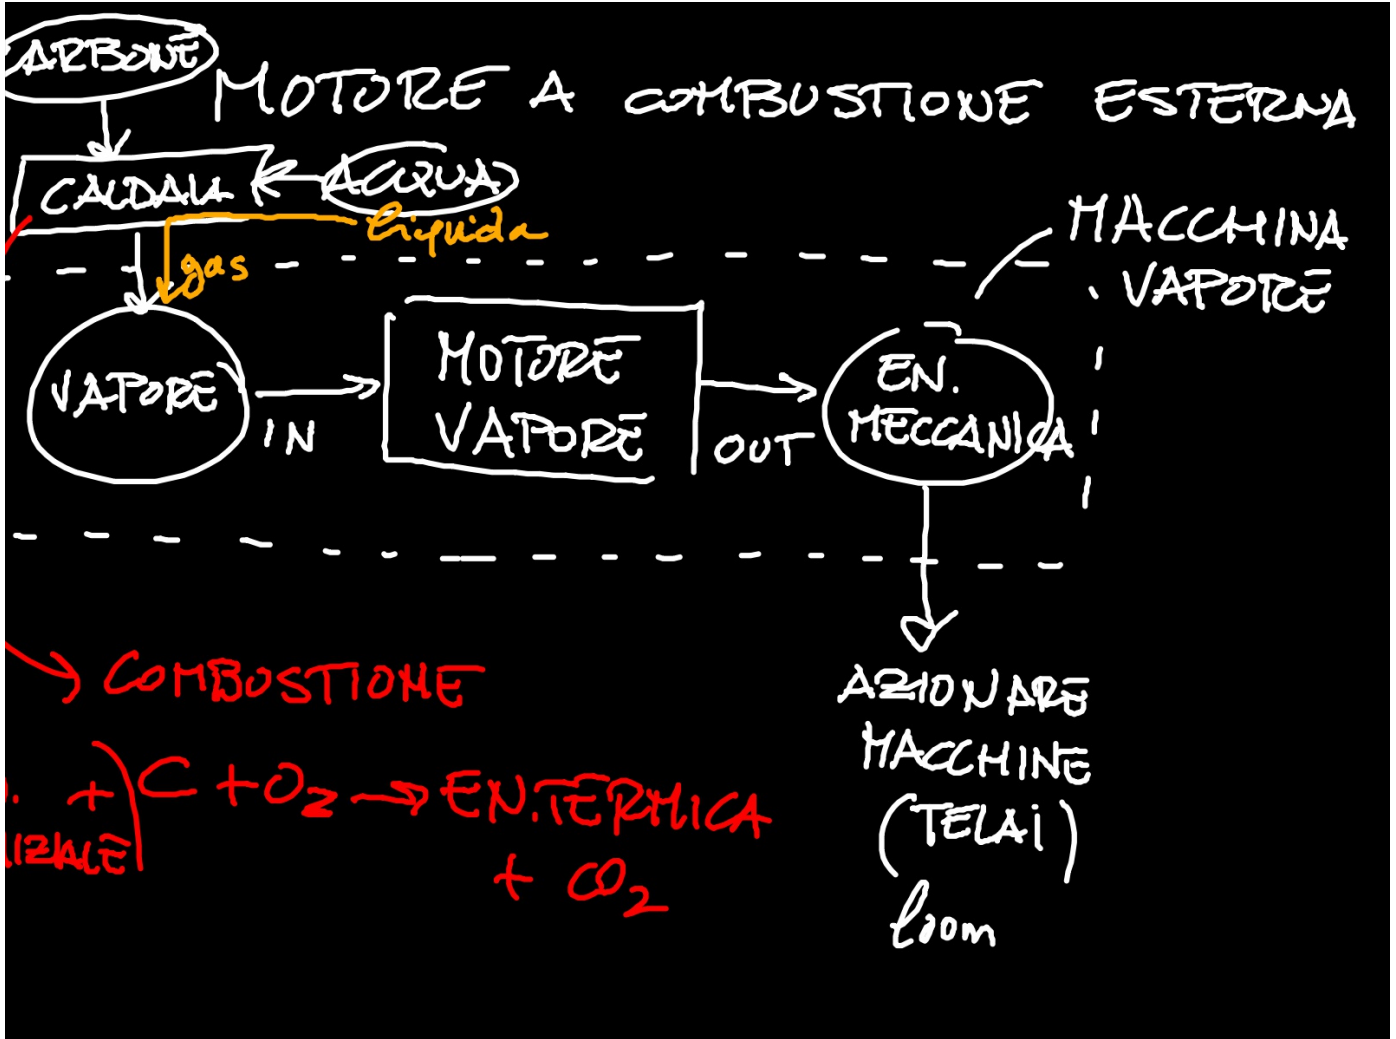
ARBONE

MOTORE A COMBUSTIONE ESTERNA

CALDAIA

ACQUA

liquida

gas

MACCHINA VAPORE

VAPORE

IN

MOTORE VAPORE

OUT

EN. MECCANICA

AZIONARE MACCHINE (TELAI)

loom

COMBUSTIONE

. + IZIALE

$C + O_2 \rightarrow$ EN. TERMICA $+ CO_2$